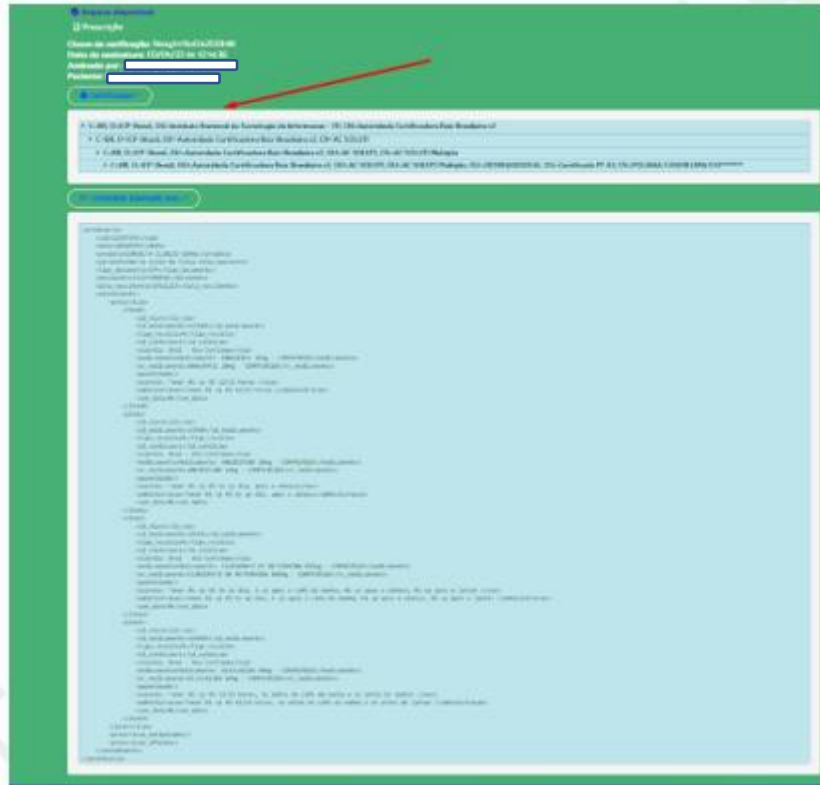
Arquivo assinado
Prescrição
Chave de verificação: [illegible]
Data da assinatura: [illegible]
Assinado por:
Paciente:
Certificados
C=BR, O=ICP-Brasil, OU=Instituto Nacional de Tecnologia da Informacao - ITI, CN=Autoridade Certificadora Raiz Brasileira v5
C=BR, O=ICP-Brasil, OU=Autoridade Certificadora Raiz Brasileira v5, CN=AC SOLUTI
C=BR, O=ICP-Brasil, OU=Autoridade Certificadora Raiz Brasileira v5, OU=AC SOLUTI, CN=AC SOLUTI Multipla
C=BR, O=ICP-Brasil, OU=Autoridade Certificadora Raiz Brasileira v5, OU=AC SOLUTI, OU=AC SOLUTI Multipla, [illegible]
Conteúdo assinado
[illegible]